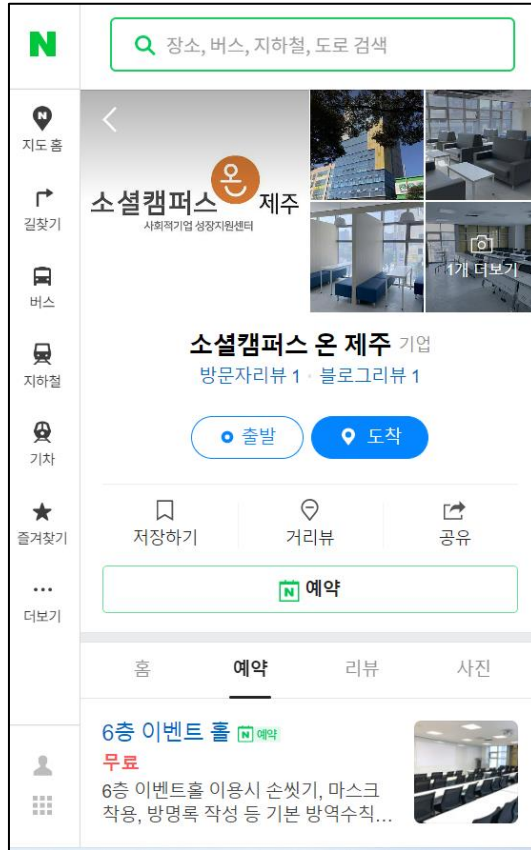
N

장소, 버스, 지하철, 도로 검색

지도 홈

길찾기

버스

지하철

기차

즐겨찾기

더보기

소셜캠퍼스 온 제주
사회적기업 성장지원센터

1개 더보기

소셜캠퍼스 온 제주 기업
방문자리뷰 1 · 블로그리뷰 1

출발
도착

저장하기
거리뷰
공유

N 예약

홈
예약
리뷰
사진

6층 이벤트 홀 N 예약
무료
6층 이벤트홀 이용시 손씻기, 마스크 착용, 방명록 작성 등 기본 방역수칙...